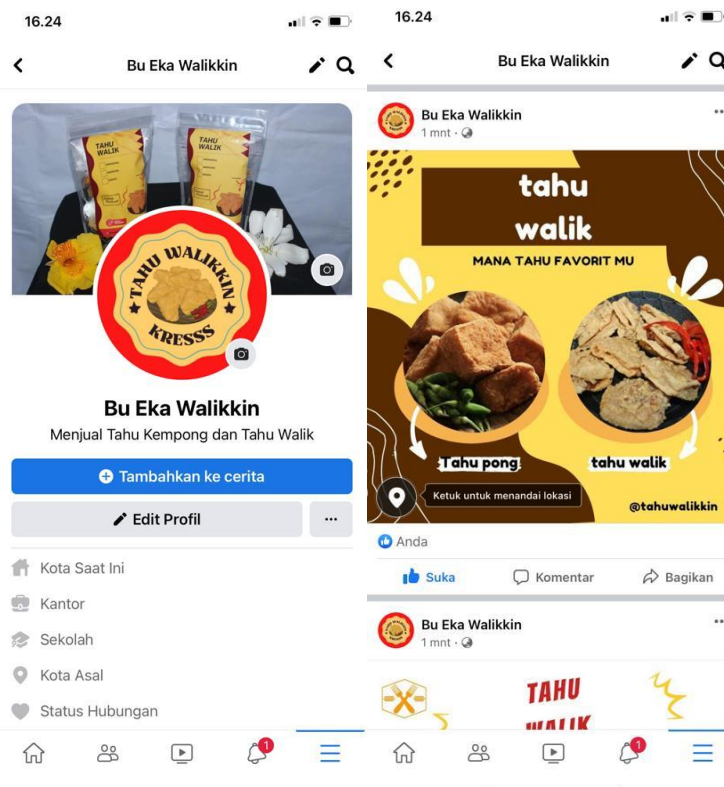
16.24

Bu Eka Walikkin

TAHU WALIK

TAHU WALIK

TAHU WALIKKIN KRESSS

Bu Eka Walikkin

Menjual Tahu Kempong dan Tahu Walik

Tambahkan ke cerita

Edit Profil

...

Kota Saat Ini

Kantor

Sekolah

Kota Asal

Status Hubungan

1

16.24

Bu Eka Walikkin

Bu Eka Walikkin

1 mnt ·

tahu walik

MANA TAHU FAVORIT MU

Tahu pong

tahu walik

Ketuk untuk menandai lokasi

@tahuwalikkin

Anda

Suka

Komentar

Bagikan

Bu Eka Walikkin

1 mnt ·

TAHU WALIK

1